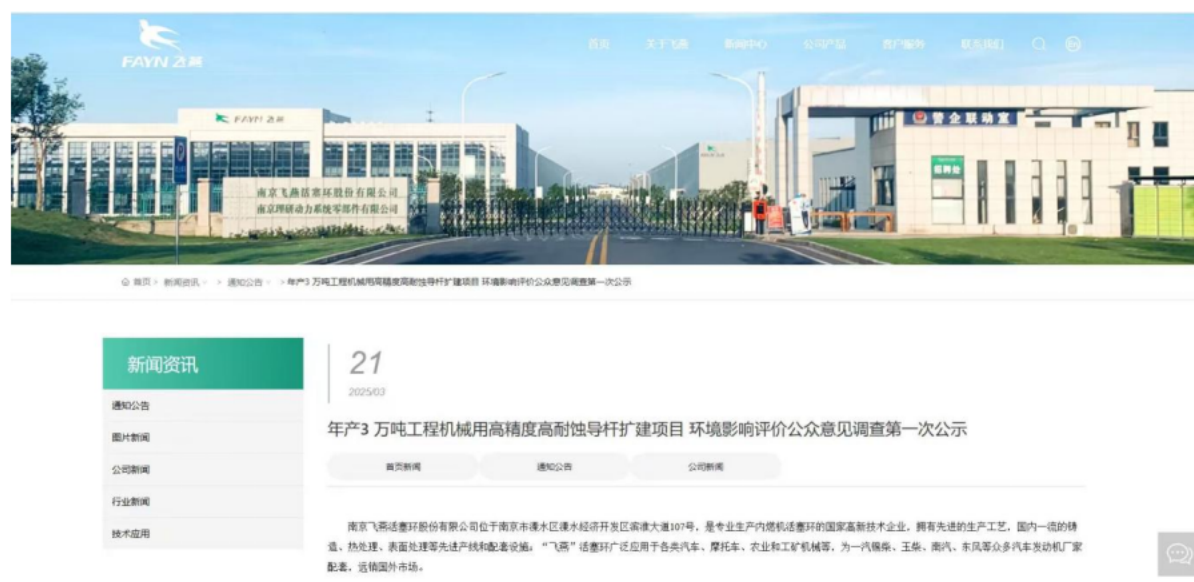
FAYN 飞燕

首页　关于飞燕　新闻中心　公司产品　客户服务　联系我们

FAYN 飞燕

南京飞燕活塞环股份有限公司
南京翔研动力系统零部件有限公司

警企联动室

招聘处

首页 > 新闻资讯 > > 通知公告 > > 年产3 万吨工程机械用高精度高耐蚀导杆扩建项目 环境影响评价公众意见调查第一次公示

新闻资讯

通知公告

图片新闻

公司新闻

行业新闻

技术应用

21

2025/03

年产3 万吨工程机械用高精度高耐蚀导杆扩建项目 环境影响评价公众意见调查第一次公示

首页新闻　通知公告　公司新闻

南京飞燕活塞环股份有限公司位于南京市溧水区溧水经济开发区滨淮大道107号，是专业生产内燃机活塞环的国家高新技术企业，拥有先进的生产工艺，国内一流的铸造、热处理、表面处理等先进产线和配套设施。“飞燕”活塞环广泛应用于各类汽车、摩托车、农业和工矿机械等，为一汽锡柴、玉柴、南汽、东风等众多汽车发动机厂家配套，远销国外市场。